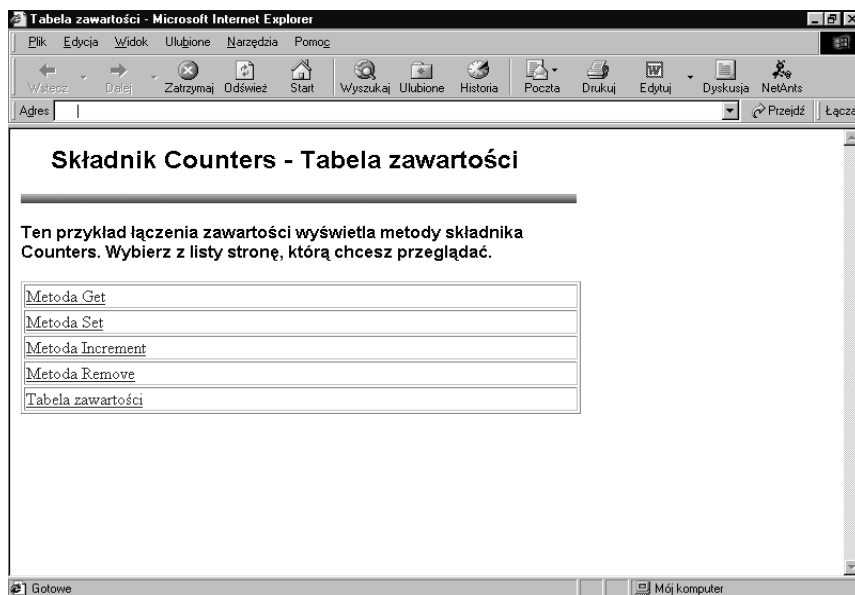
Tabela zawartości - Microsoft Internet Explorer

Plik Edycja Widok Ulubione Narzędzia Pomoc

Wstecz Dalej Zatrzymaj Odśwież Start Wyszukaj Ulubione Historia Poczta Drukuj Edytuj Dyskusja NetAnts

Adres | Przejdź Łącza

Składnik Counters - Tabela zawartości

Ten przykład łączenia zawartości wyświetla metody składnika Counters. Wybierz z listy stronę, którą chcesz przeglądać.

| Metoda Get |
|---|
| Metoda Set |
| Metoda Increment |
| Metoda Remove |
| Tabela zawartości |

Gotowe

Mój komputer